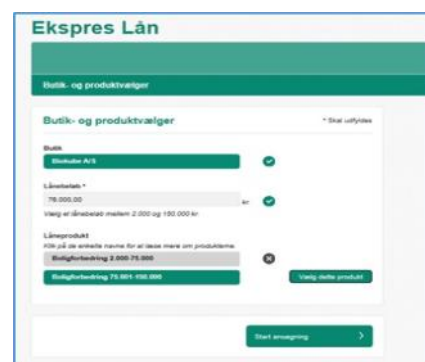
Ekspres Lån

Butik- og produktvælger

Butik- og produktvælger

* Skal udfyldes

Butik

Biokube A/S

Lånebeløb *

75.000,00

kr

Vælg et lånebeløb mellem 2.000 og 150.000 kr.

Låneprodukt

Klik på de enkelte navne for at læse mere om produkterne.

Boligforbedring 2.000-75.000

Boligforbedring 75.001-150.000

Vælg dette produkt

Start ansøgning